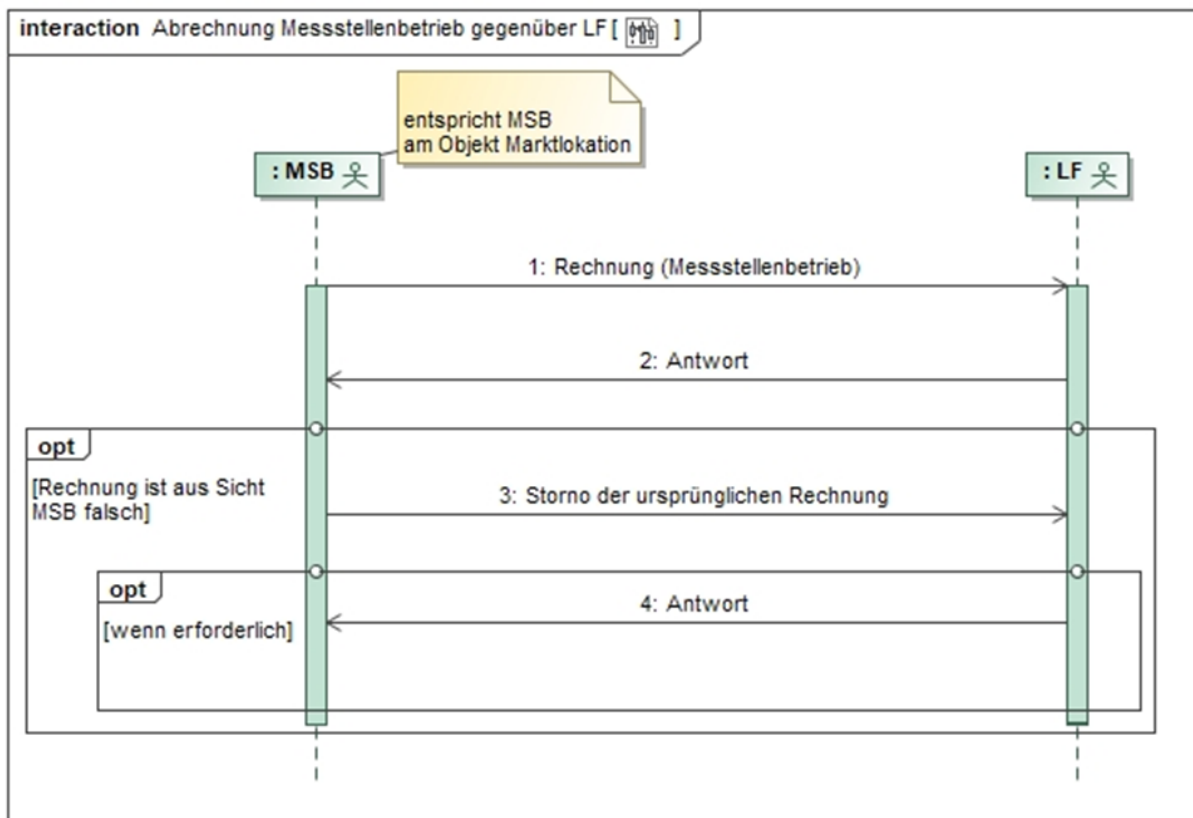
interaction Abrechnung Messstellenbetrieb gegenüber LF [ ]

entspricht MSB
am Objekt Marktlokation

: MSB

: LF

1: Rechnung (Messstellenbetrieb)

2: Antwort

opt

[Rechnung ist aus Sicht MSB falsch]

3: Storno der ursprünglichen Rechnung

opt

[wenn erforderlich]

4: Antwort